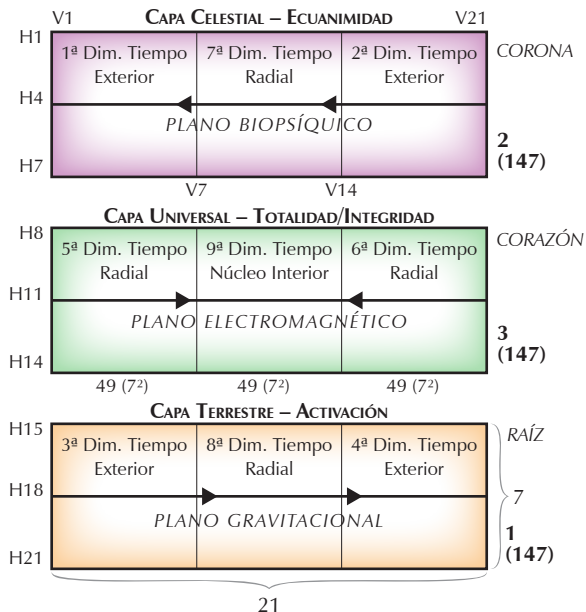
V1 CAPA CELESTIAL – ECUANIMIDAD V21

H1

| 1ª Dim. Tiempo Exterior | 7ª Dim. Tiempo Radial | 2ª Dim. Tiempo Exterior |
|---|---|---|

CORONA

H4

PLANO BIOPSÍQUICO

H7

2 (147)

V7 V14

CAPA UNIVERSAL – TOTALIDAD/INTEGRIDAD

H8

| 5ª Dim. Tiempo Radial | 9ª Dim. Tiempo Núcleo Interior | 6ª Dim. Tiempo Radial |
|---|---|---|

CORAZÓN

H11

PLANO ELECTROMAGNÉTICO

H14

3 (147)

49 ($7^2$) 49 ($7^2$) 49 ($7^2$)

CAPA TERRESTRE – ACTIVACIÓN

H15

| 3ª Dim. Tiempo Exterior | 8ª Dim. Tiempo Radial | 4ª Dim. Tiempo Exterior |
|---|---|---|

RAÍZ

H18

7

PLANO GRAVITACIONAL

H21

1 (147)

21